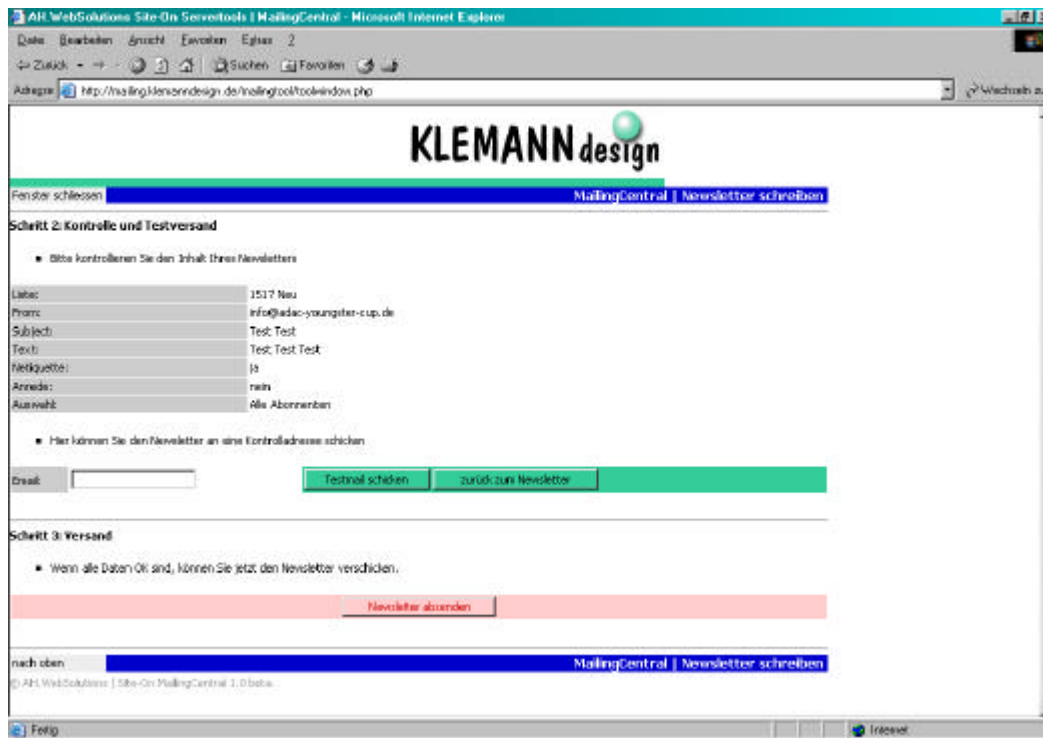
AH.WebSolutions Site-On Servertools | MailingCentral - Microsoft Internet Explorer

Datei Bearbeiten Ansicht Favoriten Extras ?

Zurück Suchen Favoriten

Adresse http://mailing.klemanndesign.de/mailingtool/toolwindow.php

Wechseln zu

KLEMANN design

Fenster schliessen

MailingCentral | Newsletter schreiben

Schritt 2: Kontrolle und Testversand

• Bitte kontrollieren Sie den Inhalt Ihres Newsletters

| | |
|---|---|
| Liste: | 1517 Neu |
| From: | info@adac-youngster-cup.de |
| Subject: | Test Test |
| Text: | Test Test Test |
| Netiquette: | ja |
| Anrede: | nein |
| Auswahl: | Alle Abonnenten |

• Hier können Sie den Newsletter an eine Kontrolladresse schicken

Email:

Testmail schicken

zurück zum Newsletter

Schritt 3: Versand

• Wenn alle Daten OK sind, können Sie jetzt den Newsletter verschicken.

Newsletter absenden

nach oben

MailingCentral | Newsletter schreiben

© AH.WebSolutions | Site-On MailingCentral 1.0 beta

Fertig

Internet